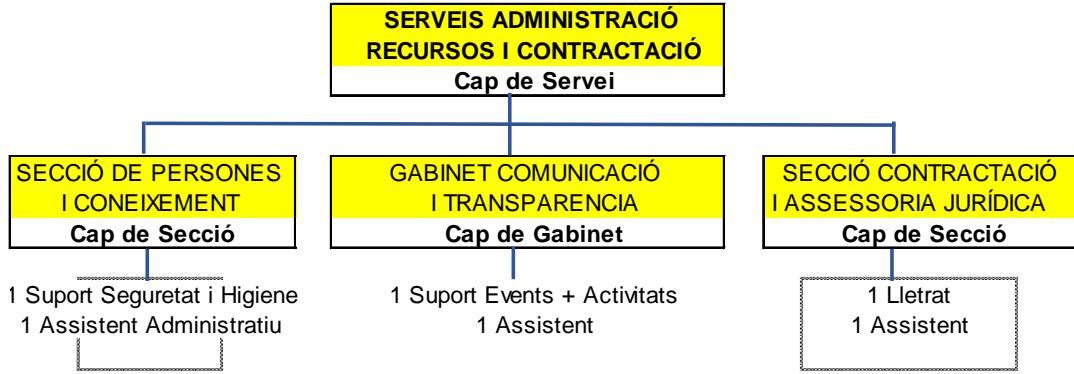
SERVEIS ADMINISTRACIÓ RECURSOS I CONTRACTACIÓ
Cap de Servei

SECCIÓ DE PERSONES I CONEIXEMENT
Cap de Secció

1 Suport Seguretat i Higiene
1 Assistent Administratiu

GABINET COMUNICACIÓ I TRANSPARENCIA
Cap de Gabinet

1 Suport Events + Activitats
1 Assistent

SECCIÓ CONTRACTACIÓ I ASSESSORIA JURÍDICA
Cap de Secció

1 Lletrat
1 Assistent